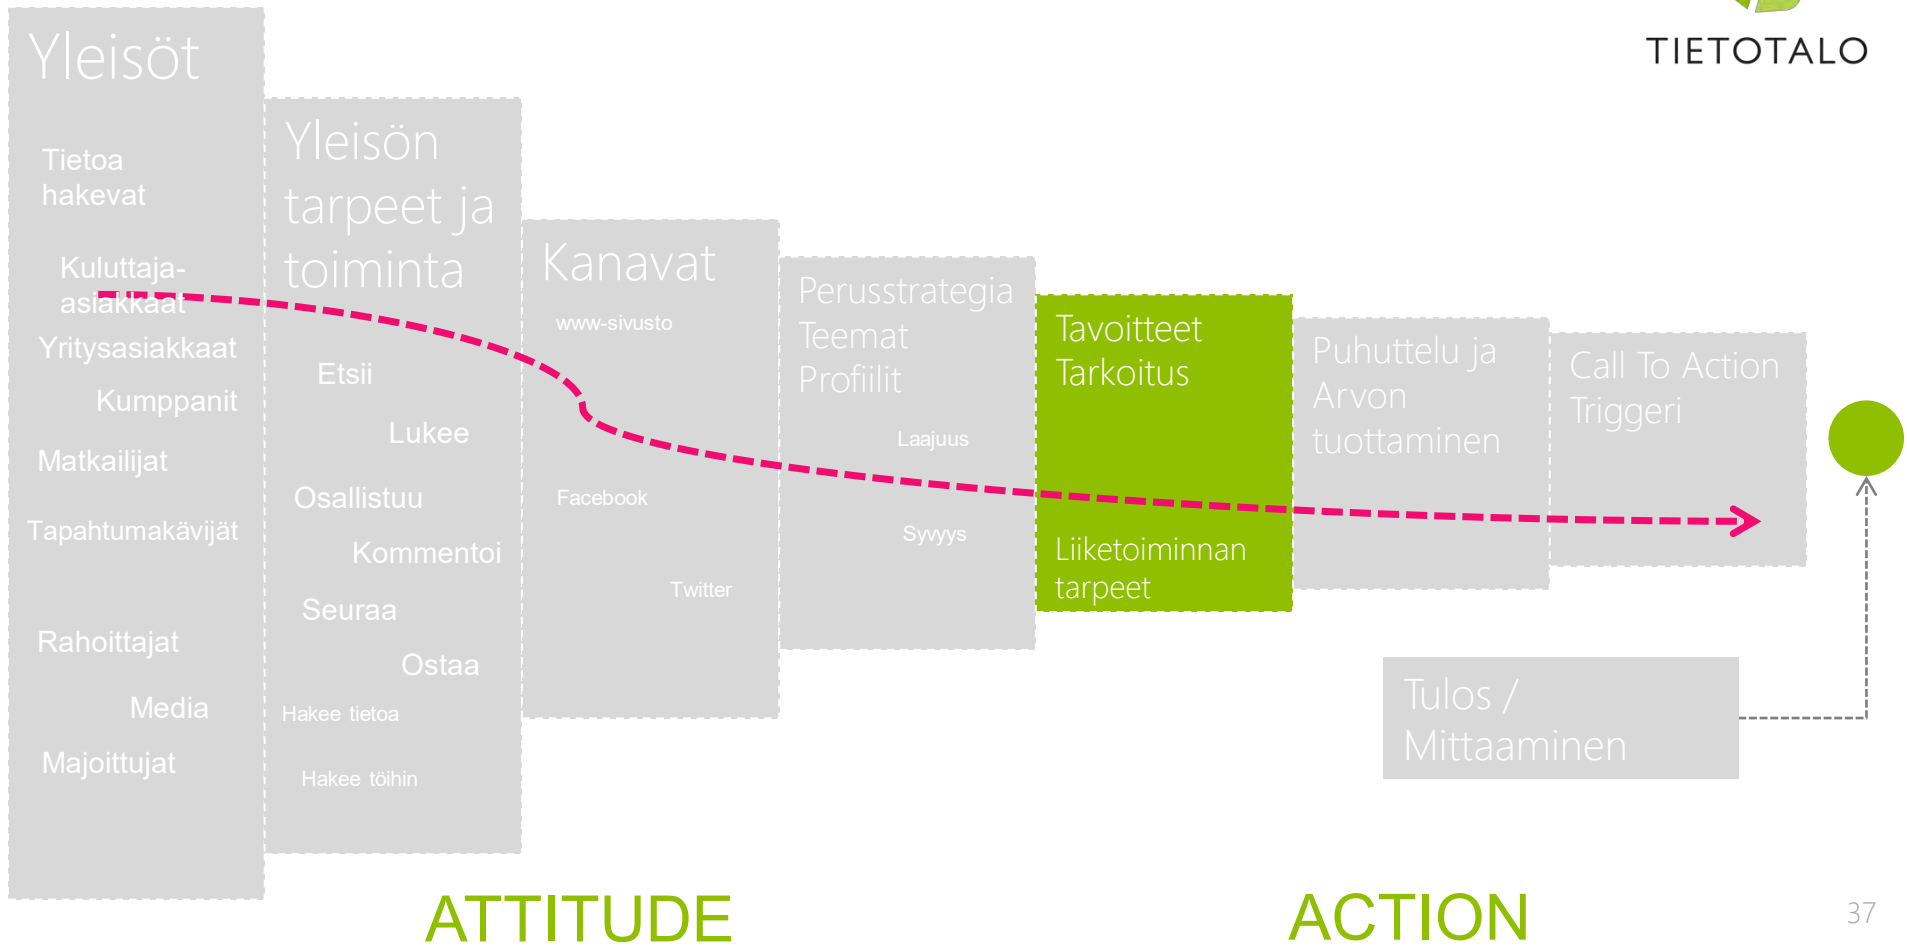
TIETOTALO

Yleisöt

Tietoa hakevat

Kuluttaja-asiakkaat

Yritysasiakkaat

Kumppanit

Matkailijat

Tapahtumakävijät

Rahoittajat

Media

Majoittujat

Yleisön tarpeet ja toiminta

Etsii

Lukee

Osallistuu

Kommentoi

Seuraa

Ostaa

Hakee tietoa

Hakee töihin

Kanavat

www-sivusto

Facebook

Twitter

Perusstrategia
Teemat
Profiilit

Laajuus

Syvyys

Tavoitteet
Tarkoitus

Liiketoiminnan tarpeet

Puhuttelu ja Arvon tuottaminen

Call To Action
Triggeri

Tulos / Mittaaminen

ATTITUDE

ACTION

37